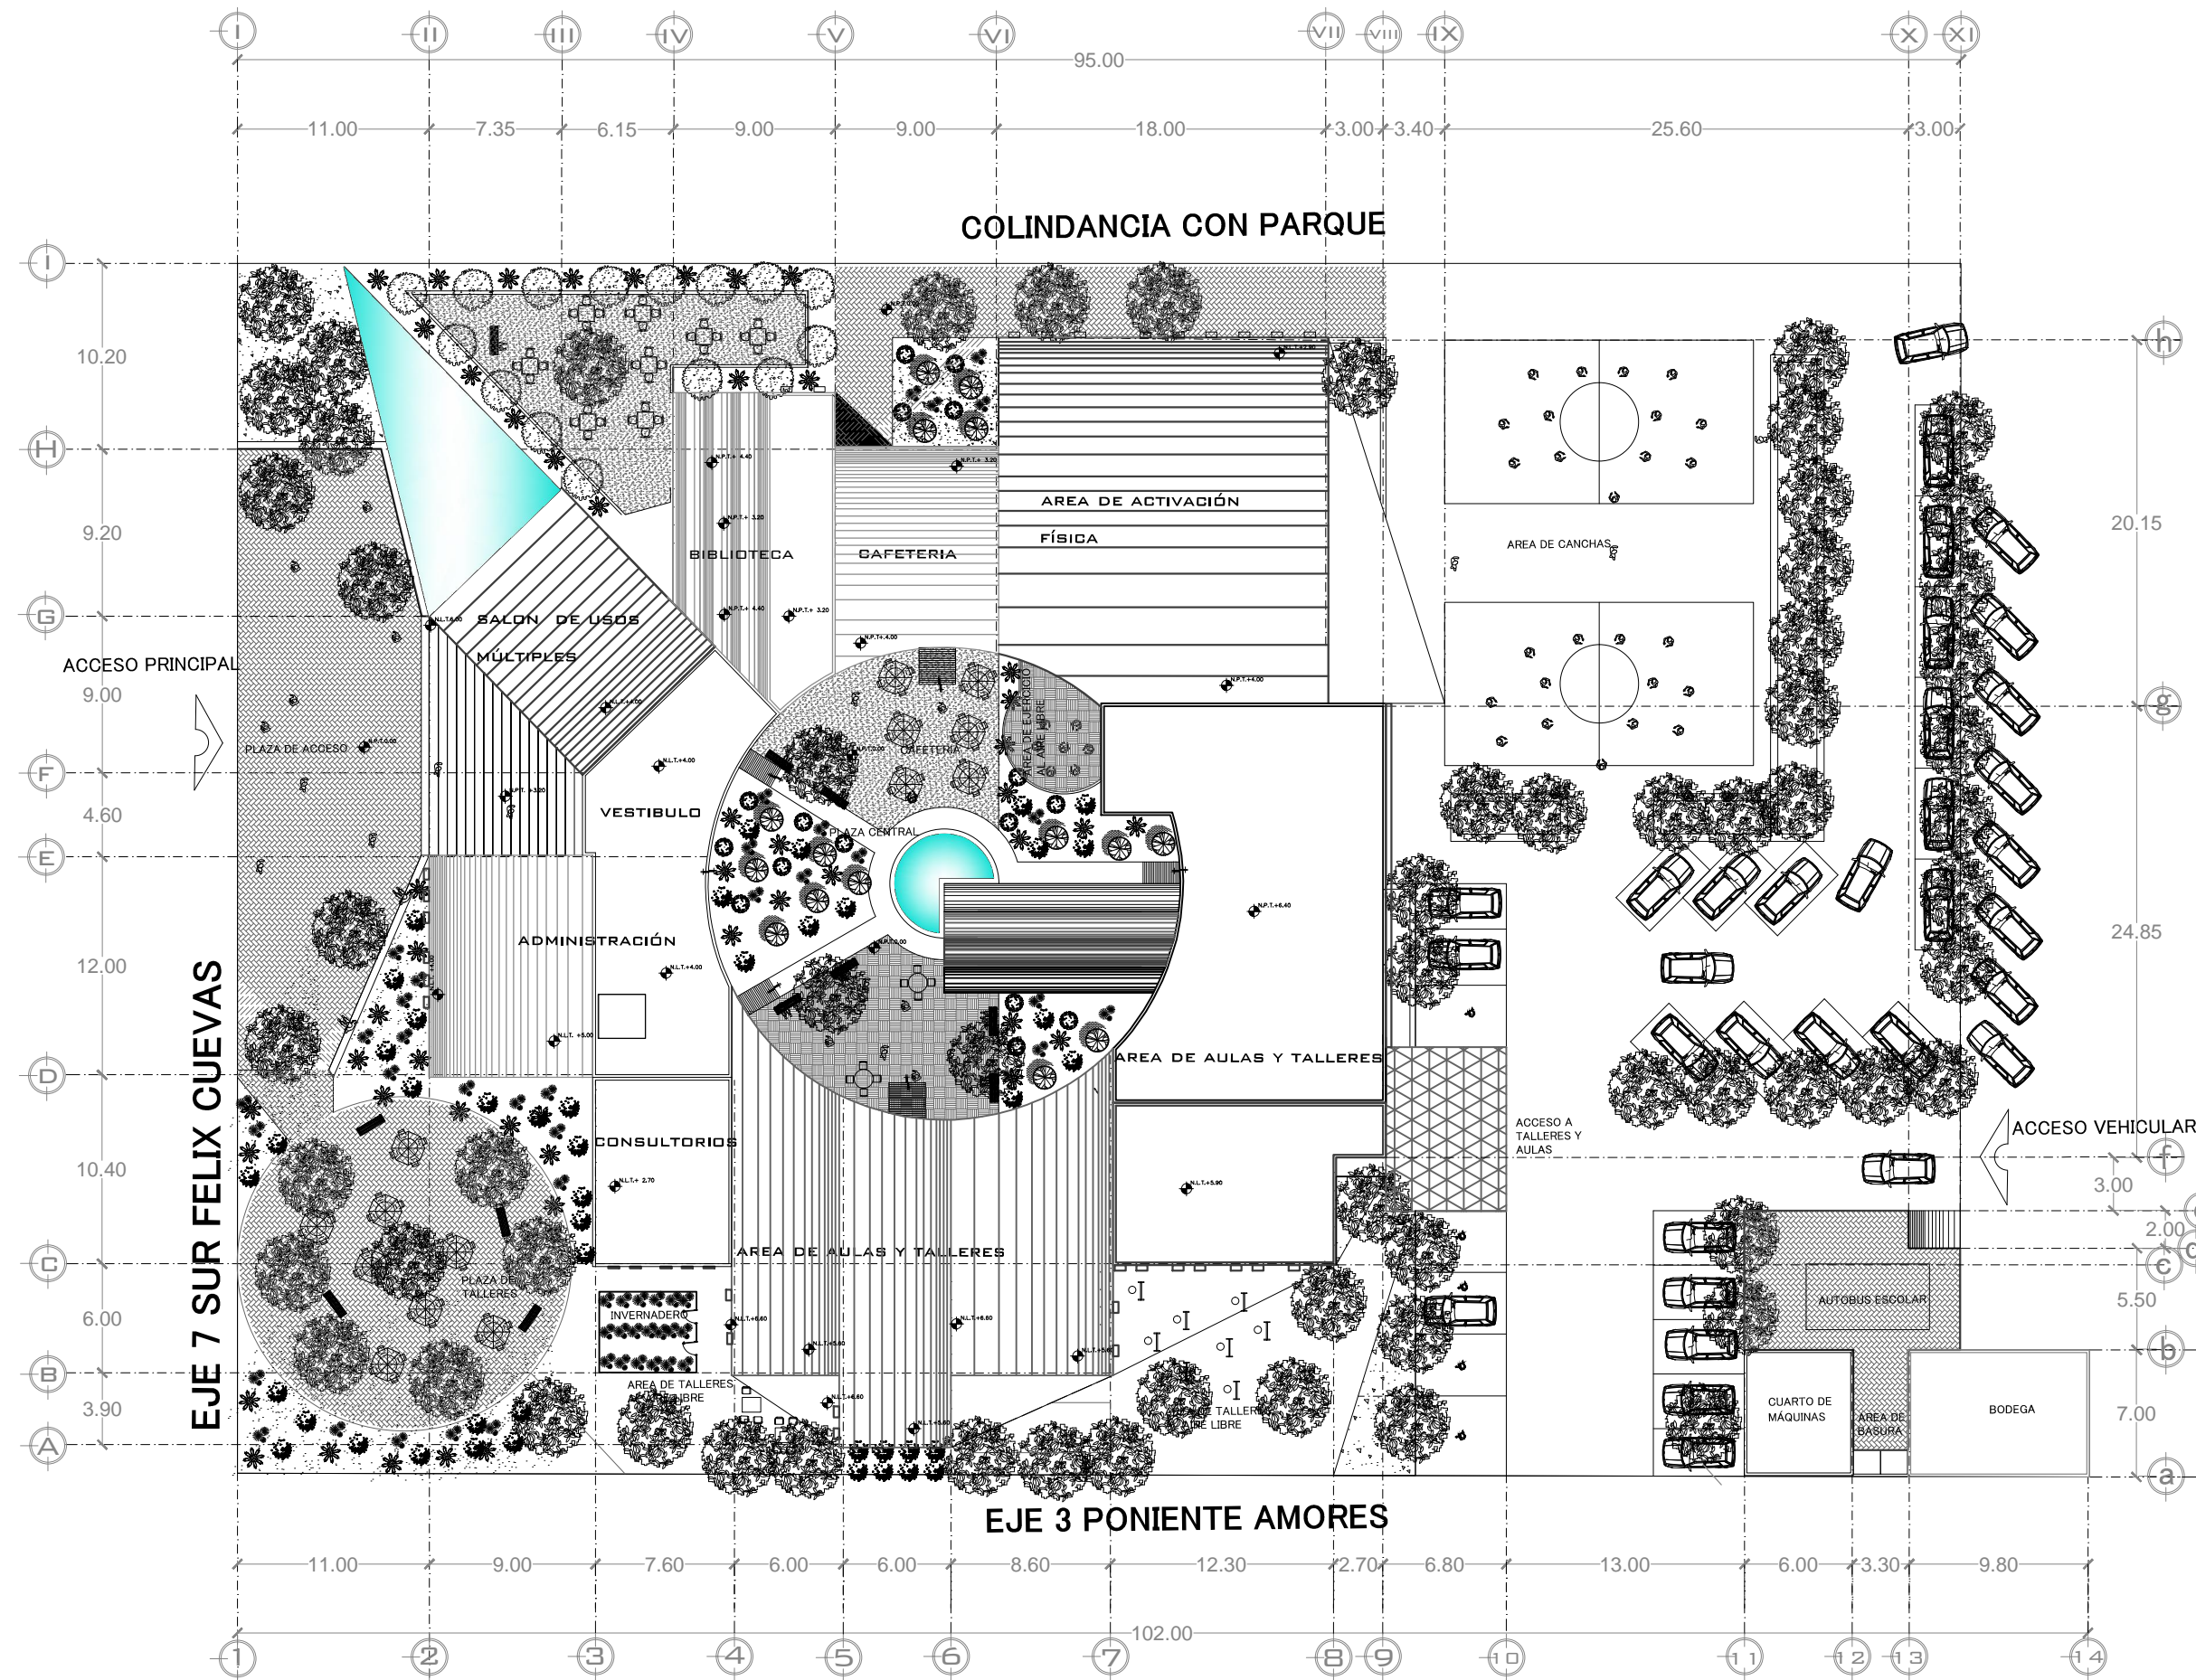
I II III IV V VI VII VIII IX X XI

95.00

11.00 7.35 6.15 9.00 9.00 18.00 3.00 3.40 25.60 3.00

COLINDANCIA CON PARQUE

I
10.20
H
9.20
G
9.00
F
4.60
E
12.00
D
10.40
C
6.00
B
3.90
A

h
20.15
g
24.85
f
3.00
2.00
c
5.50
b
7.00
a

BIBLIOTECA

CAFETERIA

AREA DE ACTIVACIÓN FÍSICA

AREA DE CANCHAS

SALON DE USOS MÚLTIPLES

ACCESO PRINCIPAL

PLAZA DE ACCESO

VESTIBULO

CAFETERIA

AREA DE EJERCICIO AL AIRE LIBRE

PLAZA CENTRAL

ADMINISTRACIÓN

AREA DE AULAS Y TALLERES

CONSULTORIOS

ACCESO A TALLERES Y AULAS

ACCESO VEHICULAR

EJE 7 SUR FELIX CUEVAS

PLAZA DE TALLERES

AREA DE AULAS Y TALLERES

INVERNADERO

AREA DE TALLERES AIRE LIBRE

TALLERES AIRE LIBRE

AUTOBUS ESCOLAR

CUARTO DE MÁQUINAS

AREA DE BASURA

BODEGA

N.P.T.+ 4.40
N.P.T.+ 3.20
N.P.T.+4.00
N.L.T.+4.00
N.L.T.+5.00
N.L.T.+ 2.70
N.L.T.+5.90
N.P.T.+6.40
N.L.T.+6.60

EJE 3 PONIENTE AMORES

11.00 9.00 7.60 6.00 6.00 8.60 12.30 2.70 6.80 13.00 6.00 3.30 9.80

102.00

1 2 3 4 5 6 7 8 9 10 11 12 13 14